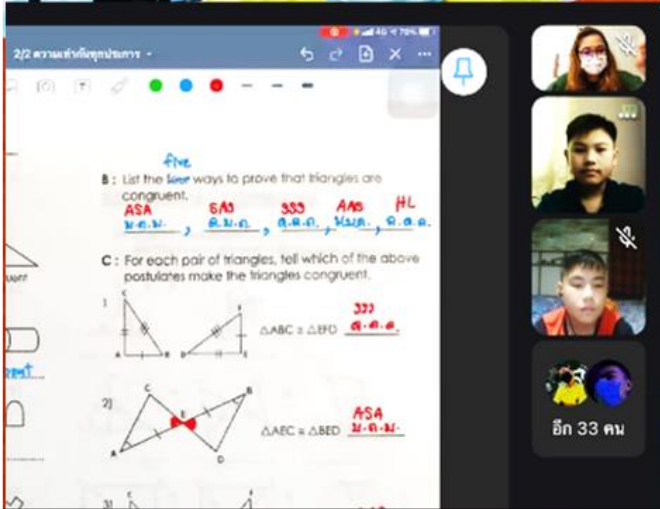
2/2 ความเท่ากันทุกประการ

B : List the ~~four~~ five ways to prove that triangles are congruent.
ASA ม.ด.ม. , SAS ด.ม.ด. , SSS ด.ด.ด. , AAS ม.ม.ด. , HL ฉ.ด.ด.

C : For each pair of triangles, tell which of the above postulates make the triangles congruent.

1) $\triangle ABC \cong \triangle EFD$ SSS ด.ด.ด.

2) $\triangle AEC \cong \triangle BED$ ASA ม.ด.ม.

3)

อีก 33 คน